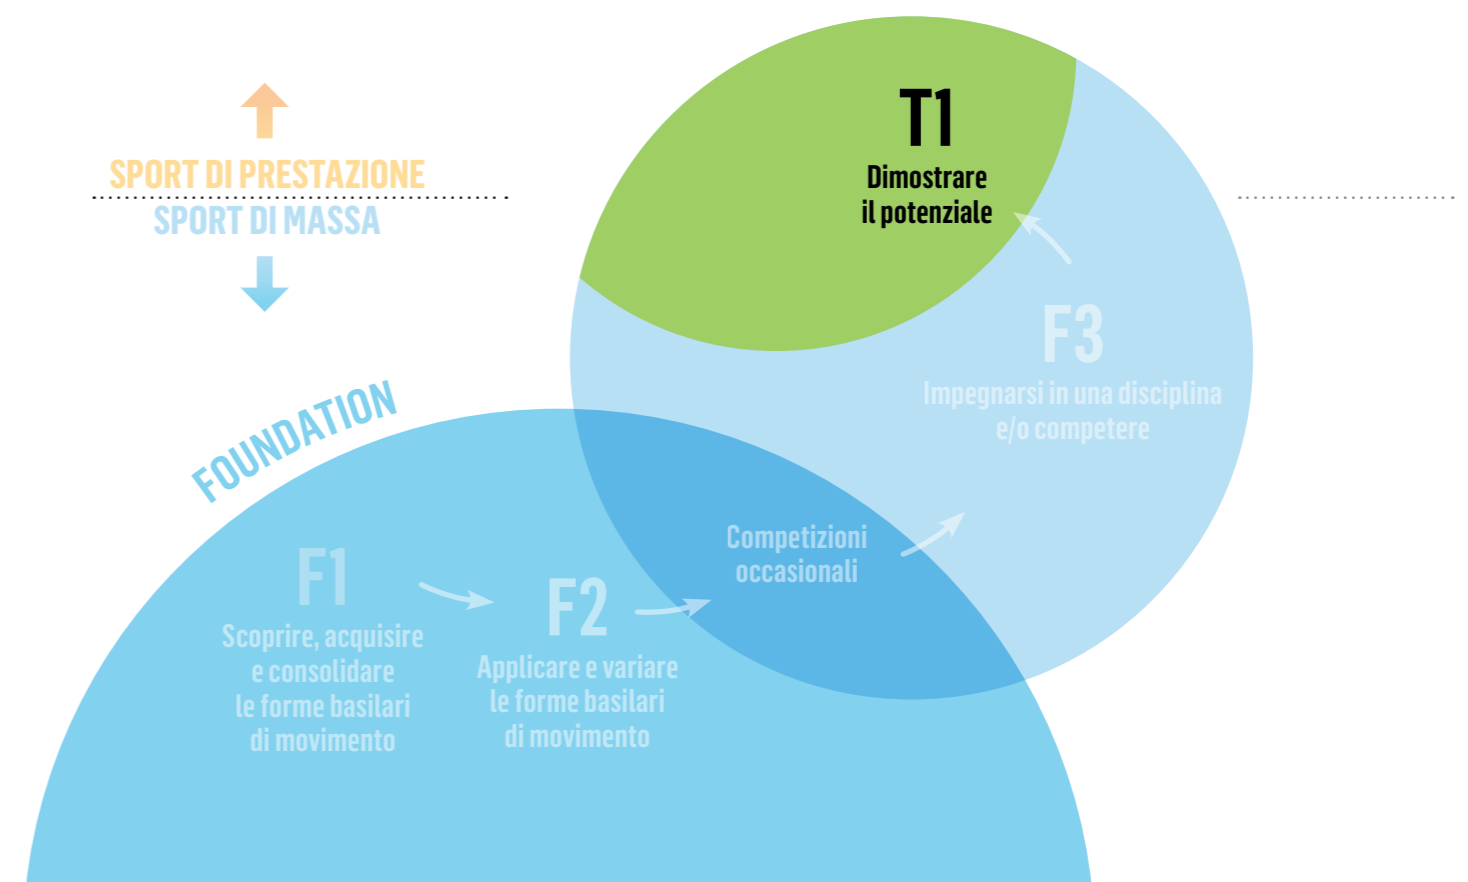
SPORT DI PRESTAZIONE
SPORT DI MASSA

T1
Dimostrare il potenziale

F3
Impegnarsi in una disciplina e/o competere

FOUNDATION

Competizioni occasionali

F1
Scoprire, acquisire e consolidare le forme basilari di movimento

F2
Applicare e variare le forme basilari di movimento